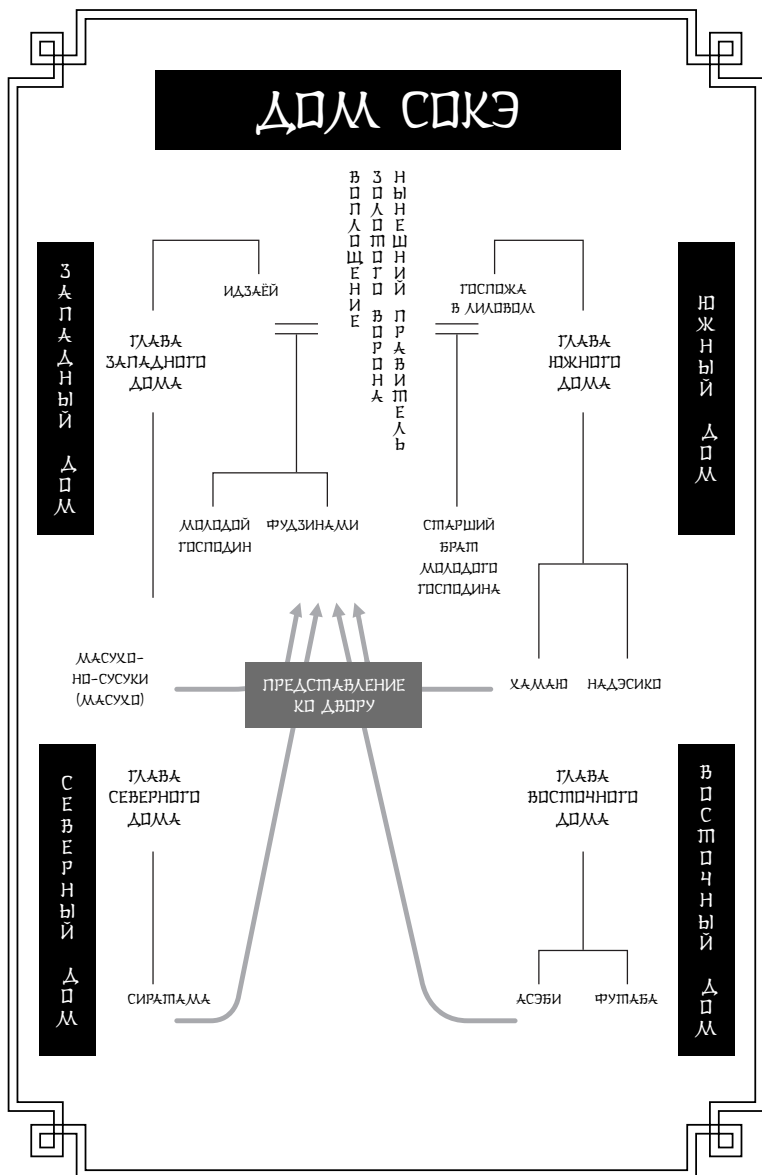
ДОМ СОКЭ

ВОПЛОЩЕНИЕ ЗОЛОТОГО ВОРОНА
НЫНЕШНИЙ ПРАВИТЕЛЬ

ЗАПАДНЫЙ ДОМ

ИДЗАЁЙ

ГЛАВА ЗАПАДНОГО ДОМА

ГОСПОЖА В ЛИЛОВОМ

ГЛАВА ЮЖНОГО ДОМА

ЮЖНЫЙ ДОМ

МОЛОДОЙ ГОСПОДИН

ФУДЗИНАМИ

СТАРШИЙ БРАТ МОЛОДОГО ГОСПОДИНА

МАСУХО-НО-СУСУКИ (МАСУХО)

ПРЕДСТАВЛЕНИЕ КО ДВОРУ

ХАМАЮ

НАДЭСИКО

СЕВЕРНЫЙ ДОМ

ГЛАВА СЕВЕРНОГО ДОМА

ГЛАВА ВОСТОЧНОГО ДОМА

ВОСТОЧНЫЙ ДОМ

СИРАТАМА

АСЭБИ

ФУТАБА